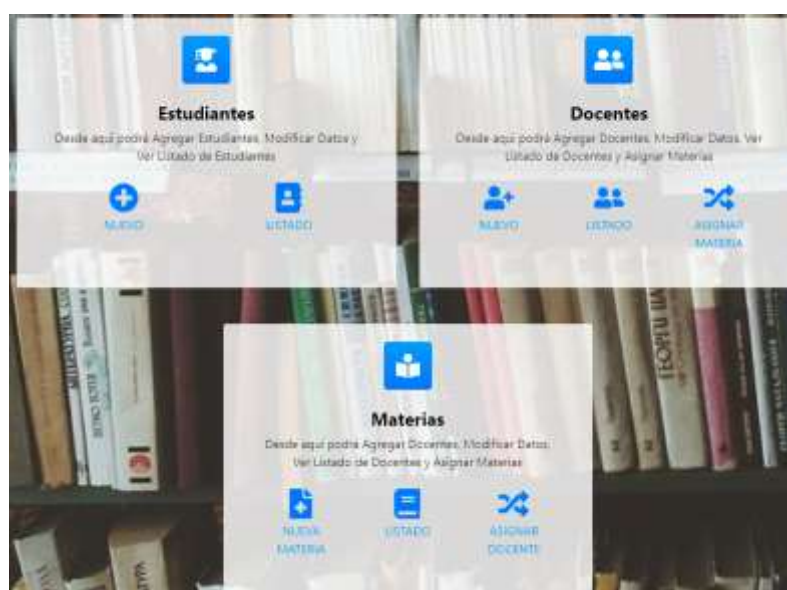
Estudiantes

Desde aquí podrá Agregar Estudiantes, Modificar Datos y Ver Listado de Estudiantes

NUEVO

LISTADO

Docentes

Desde aquí podrá Agregar Docentes, Modificar Datos, Ver Listado de Docentes y Asignar Materias

NUEVO

LISTADO

ASIGNAR MATERIA

Materias

Desde aquí podrá Agregar Docentes, Modificar Datos, Ver Listado de Docentes y Asignar Materias

NUEVA MATERIA

LISTADO

ASIGNAR DOCENTE